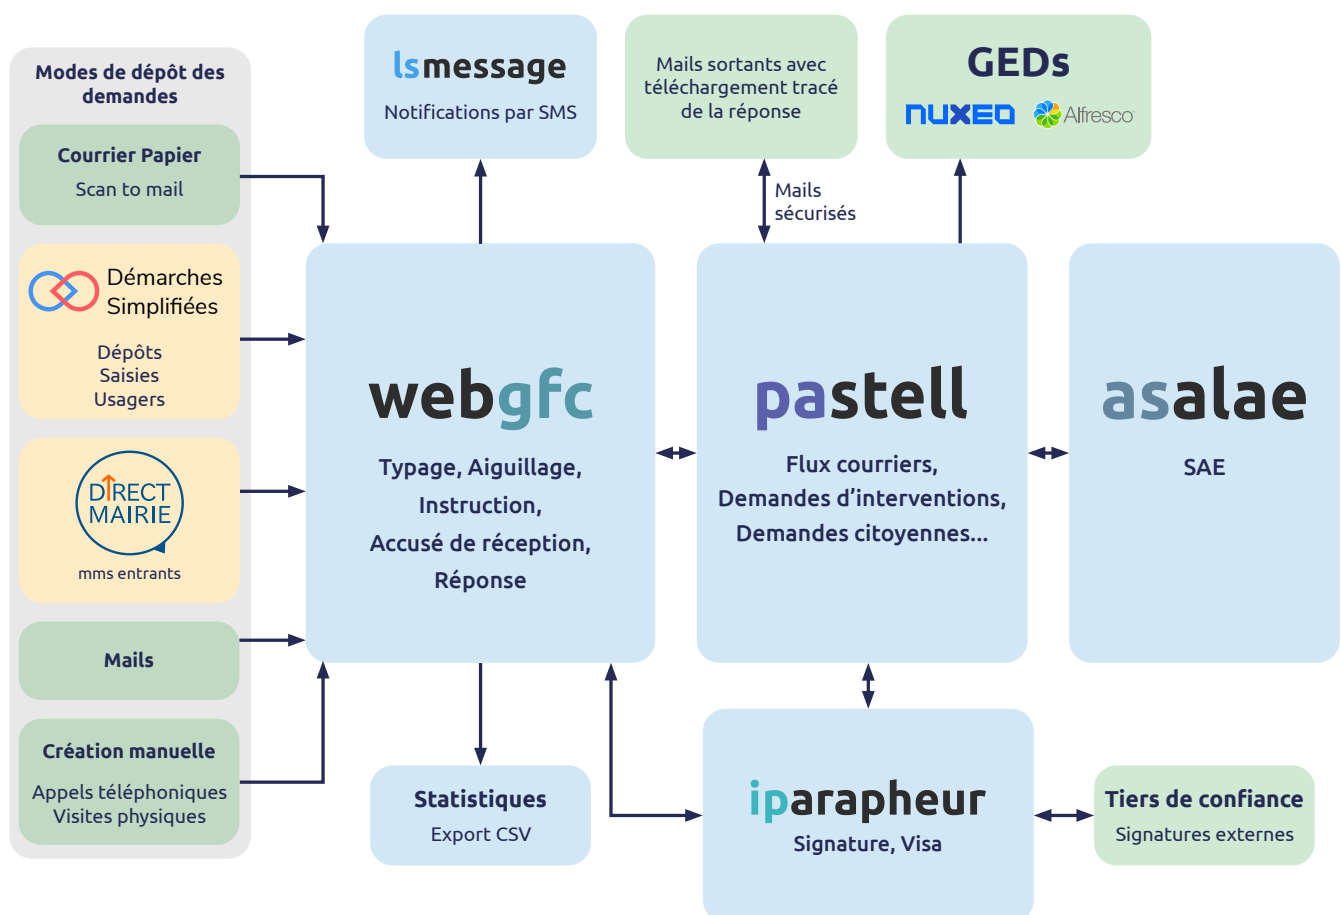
Modes de dépôt des demandes

Courrier Papier
Scan to mail

Démarches Simplifiées
Dépôts
Saisies
Usagers

DIRECT MAIRIE
mms entrants

Mails

Création manuelle
Appels téléphoniques
Visites physiques

lsmessage
Notifications par SMS

Mails sortants avec téléchargement tracé de la réponse

Mails sécurisés

GEDs
NUXEO Alfresco

webgfc
Typage, Aiguillage,
Instruction,
Accusé de réception,
Réponse

pastell
Flux courriers,
Demandes d'interventions,
Demandes citoyennes...

asalae
SAE

Statistiques
Export CSV

iparapheur
Signature, Visa

Tiers de confiance
Signatures externes